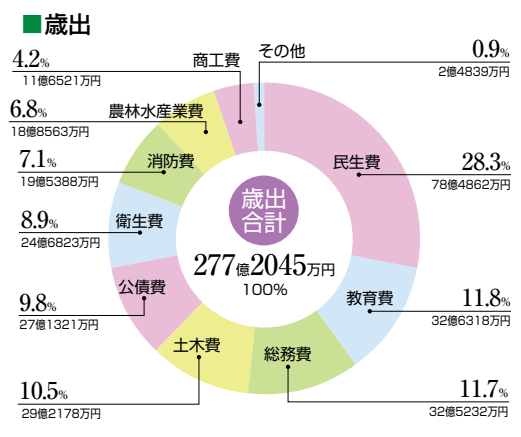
■歳出

4.2%
11億6521万円
商工費

その他
0.9%
2億4839万円

6.8%
18億8563万円
農林水産業費

7.1%
19億5388万円
消防費

民生費
28.3%
78億4862万円

8.9%
24億6823万円
衛生費

歳出合計
277億2045万円
100%

9.8%
27億1321万円
公債費

教育費
11.8%
32億6318万円

土木費
総務費

10.5%
29億2178万円

11.7%
32億5232万円